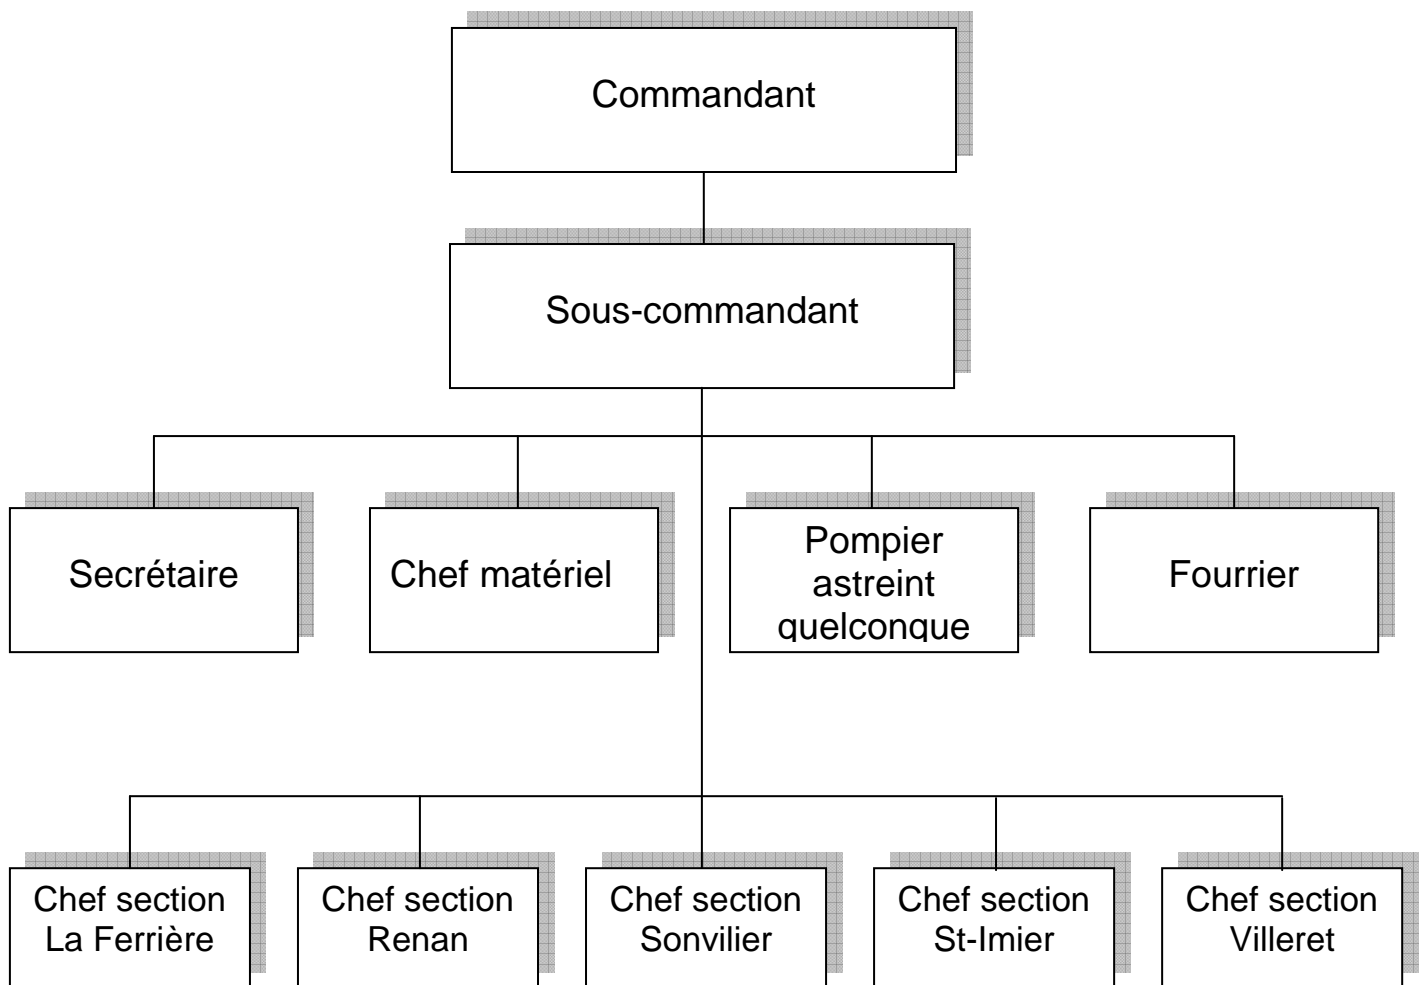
Commandant

Sous-commandant

Secrétaire

Chef matériel

Pompier astreint quelconque

Fourrier

Chef section La Ferrière

Chef section Renan

Chef section Sonvilier

Chef section St-Imier

Chef section Villeret